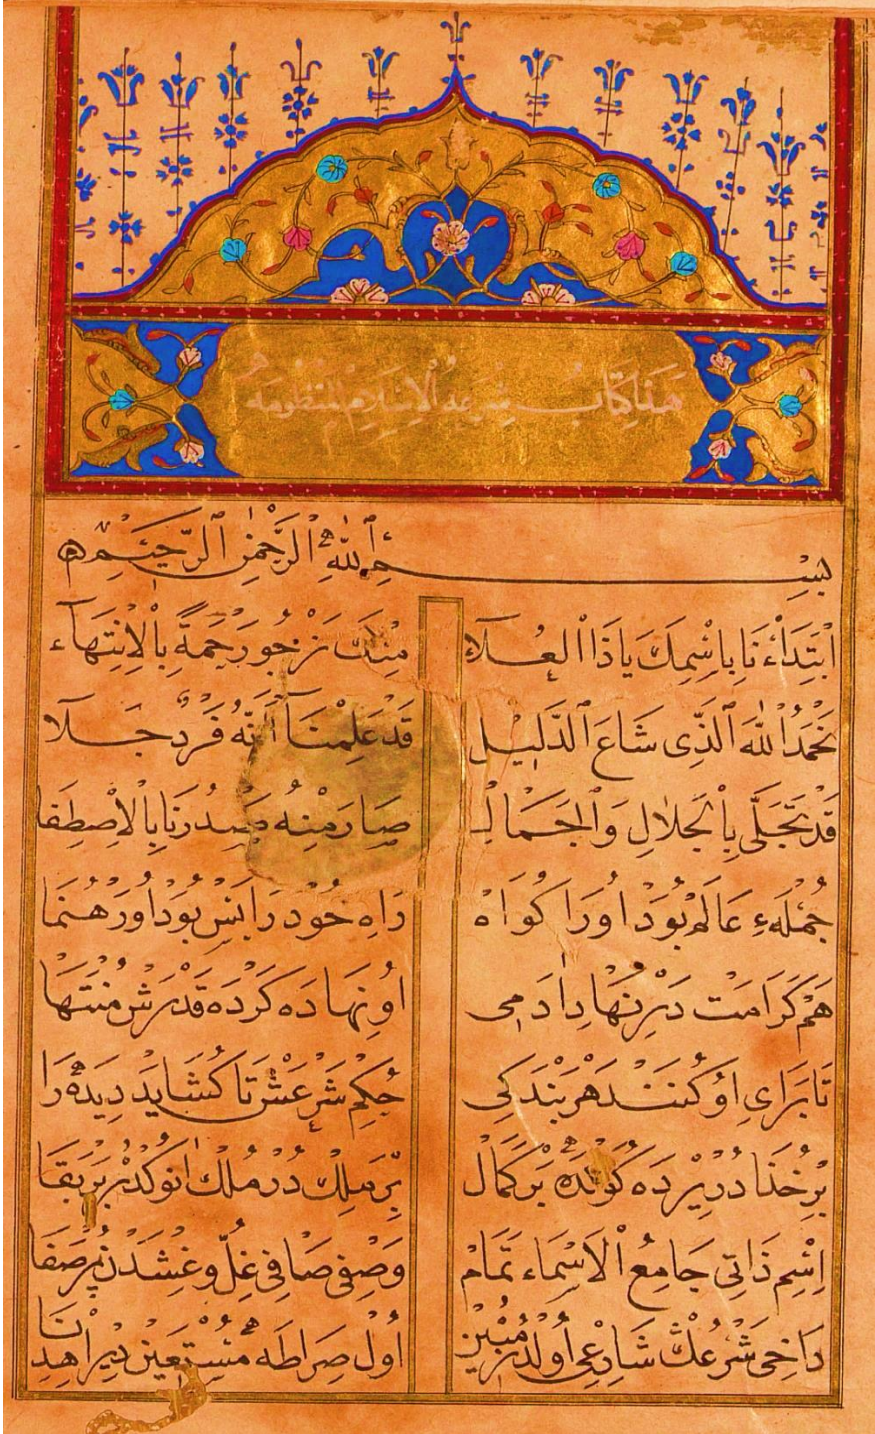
هذا كتاب مسعد الاسلام منظومه

بسم الله الرحمن الرحيم

ابتداء نا باسمك يا ذا العلاء
منك نرجو رحمة بالانتهاء

نحمد الله الذى شاع الدليل
قد علمنا انه فرد جلا

قد تجلى بالجلال والجمال
صار منه صدرنا بالاصطفا

جمله‌ء عالم بودا اورا گواه
راه خود را بس بود او رهنما

هم كرامت در نهاد ادمى
او نهاده كرده قدر شر منتها

تا براى او كنند هر بندگى
حكم شرعش تا كشايد ديده را

بر خدا در پرده كونين بر كمال
بر ملك در ملك انو كذر بر بقا

اسم ذاتى جامع الاسماء تمام
وصف صافى غل وغشدن بر صفا

داخى شرعك شارعى اولدر مبين
اول صراطه مستعين دير اهدنا